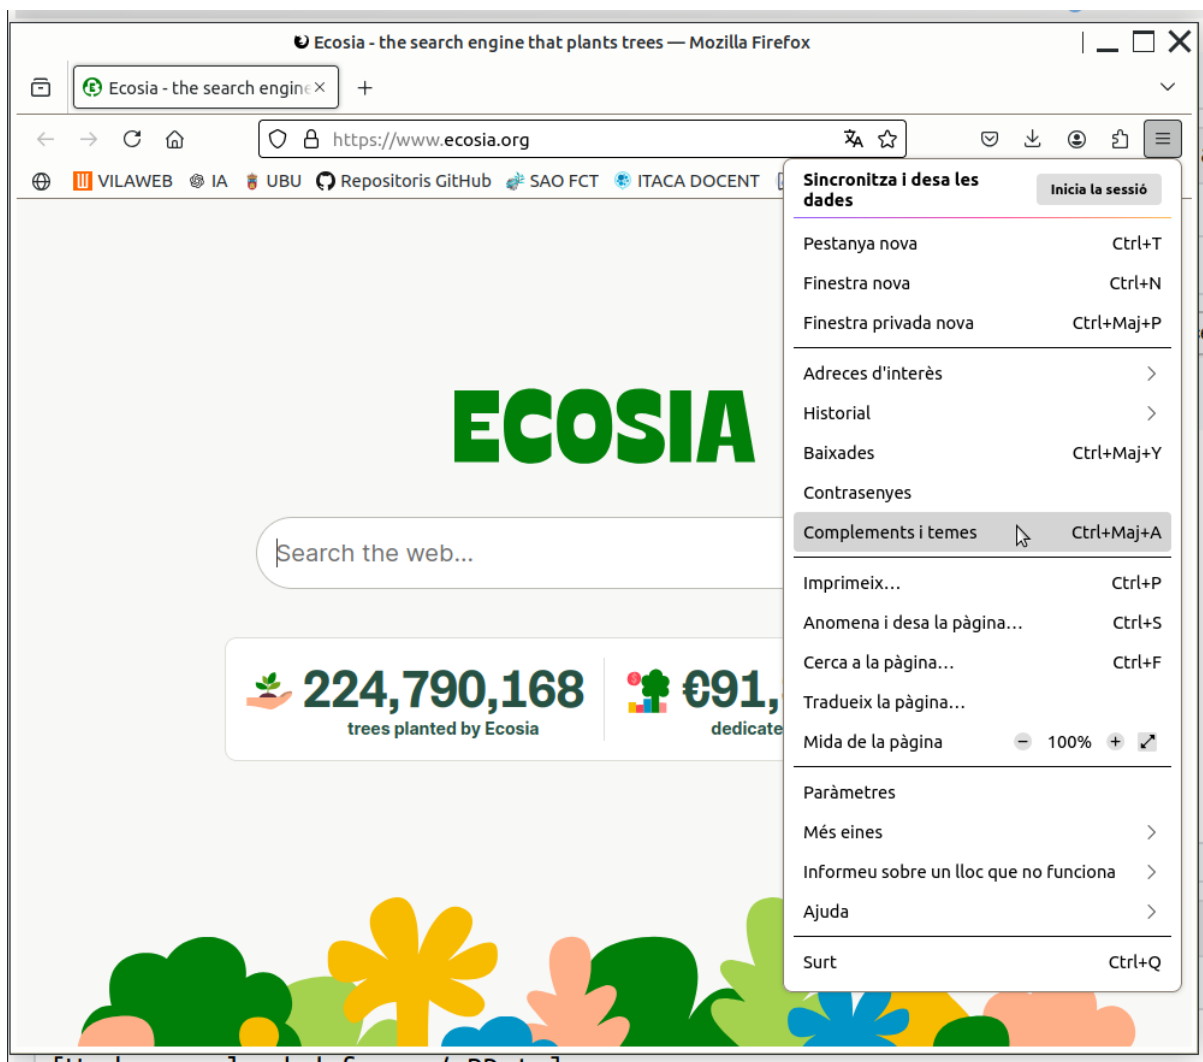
Ecosia - the search engine that plants trees — Mozilla Firefox

Ecosia - the search engine

https://www.ecosia.org

VILAWEB IA UBU Repositoris GitHub SAO FCT ITACA DOCENT

ECOSIA

Search the web...

224,790,168
trees planted by Ecosia

€91,
dedicate

Sincronitza i desa les dades
Inicia la sessió

Pestanya nova Ctrl+T
Finestra nova Ctrl+N
Finestra privada nova Ctrl+Maj+P

Adreces d'interès
Historial
Baixades Ctrl+Maj+Y
Contrasenyes
Complements i temes Ctrl+Maj+A

Imprimeix… Ctrl+P
Anomena i desa la pàgina… Ctrl+S
Cerca a la pàgina… Ctrl+F
Tradueix la pàgina…
Mida de la pàgina − 100% +

Paràmetres
Més eines
Informeu sobre un lloc que no funciona
Ajuda

Surt Ctrl+Q

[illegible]